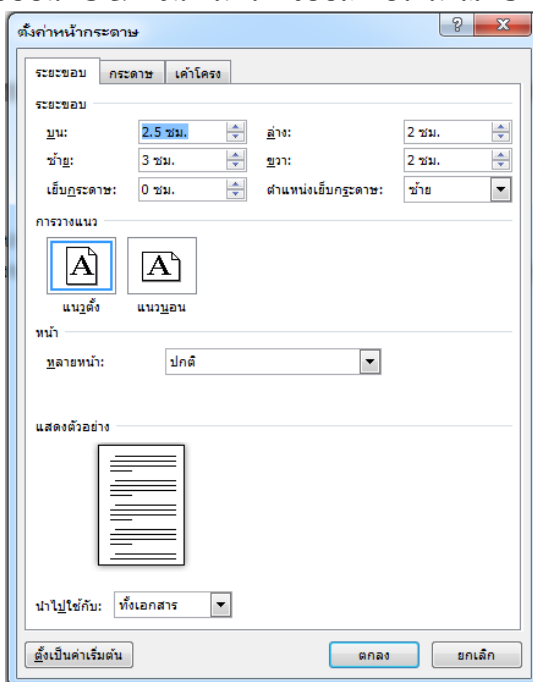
ตั้งค่าหน้ากระดาษ

?

ระยะขอบ | กระดาษ | เค้าโครง

ระยะขอบ

บน: 2.5 ซม.
ล่าง: 2 ซม.
ซ้าย: 3 ซม.
ขวา: 2 ซม.
เย็บกระดาษ: 0 ซม.
ตำแหน่งเย็บกระดาษ: ซ้าย

การวางแนว

A
แนวตั้ง
A
แนวนอน

หน้า

หลายหน้า: ปกติ

แสดงตัวอย่าง

นำไปใช้กับ: ทั้งเอกสาร

ตั้งเป็นค่าเริ่มต้น
ตกลง
ยกเลิก